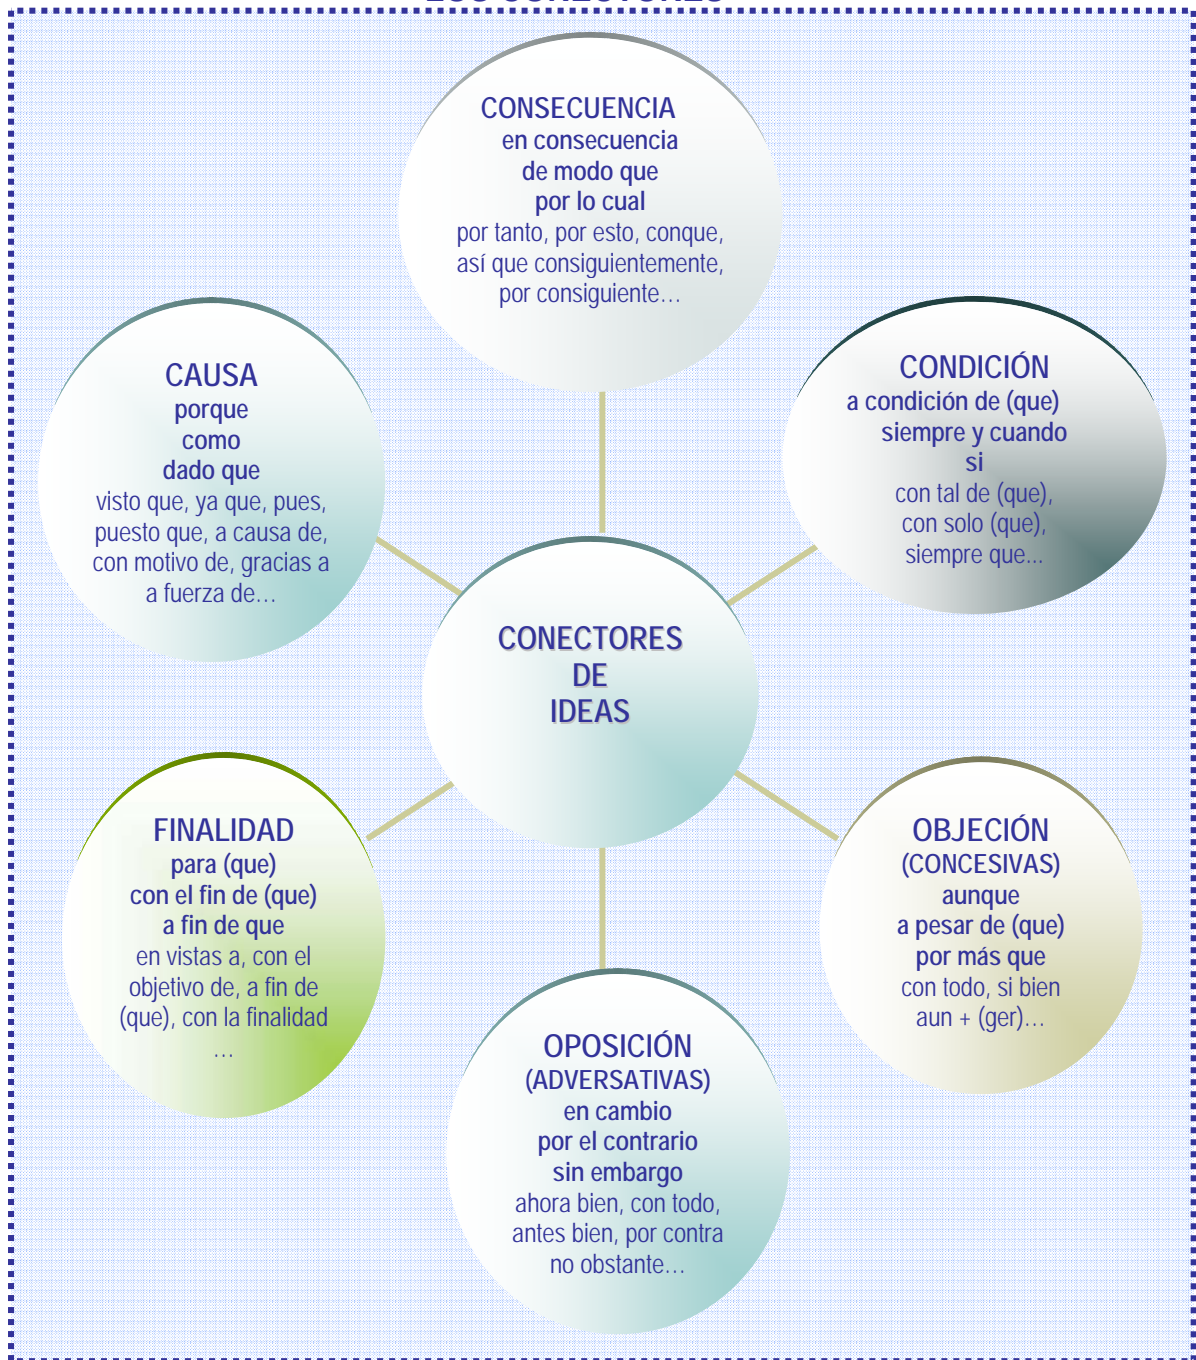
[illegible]

CONSECUENCIA
en consecuencia
de modo que
por lo cual
por tanto, por esto, conque, así que consiguientemente, por consiguiente…

CAUSA
porque
como
dado que
visto que, ya que, pues, puesto que, a causa de, con motivo de, gracias a a fuerza de…

CONDICIÓN
a condición de (que)
siempre y cuando
si
con tal de (que), con solo (que), siempre que...

CONECTORES
DE
IDEAS

FINALIDAD
para (que)
con el fin de (que)
a fin de que
en vistas a, con el objetivo de, a fin de (que), con la finalidad …

OBJECIÓN
(CONCESIVAS)
aunque
a pesar de (que)
por más que
con todo, si bien aun + (ger)…

OPOSICIÓN
(ADVERSATIVAS)
en cambio
por el contrario
sin embargo
ahora bien, con todo, antes bien, por contra no obstante…